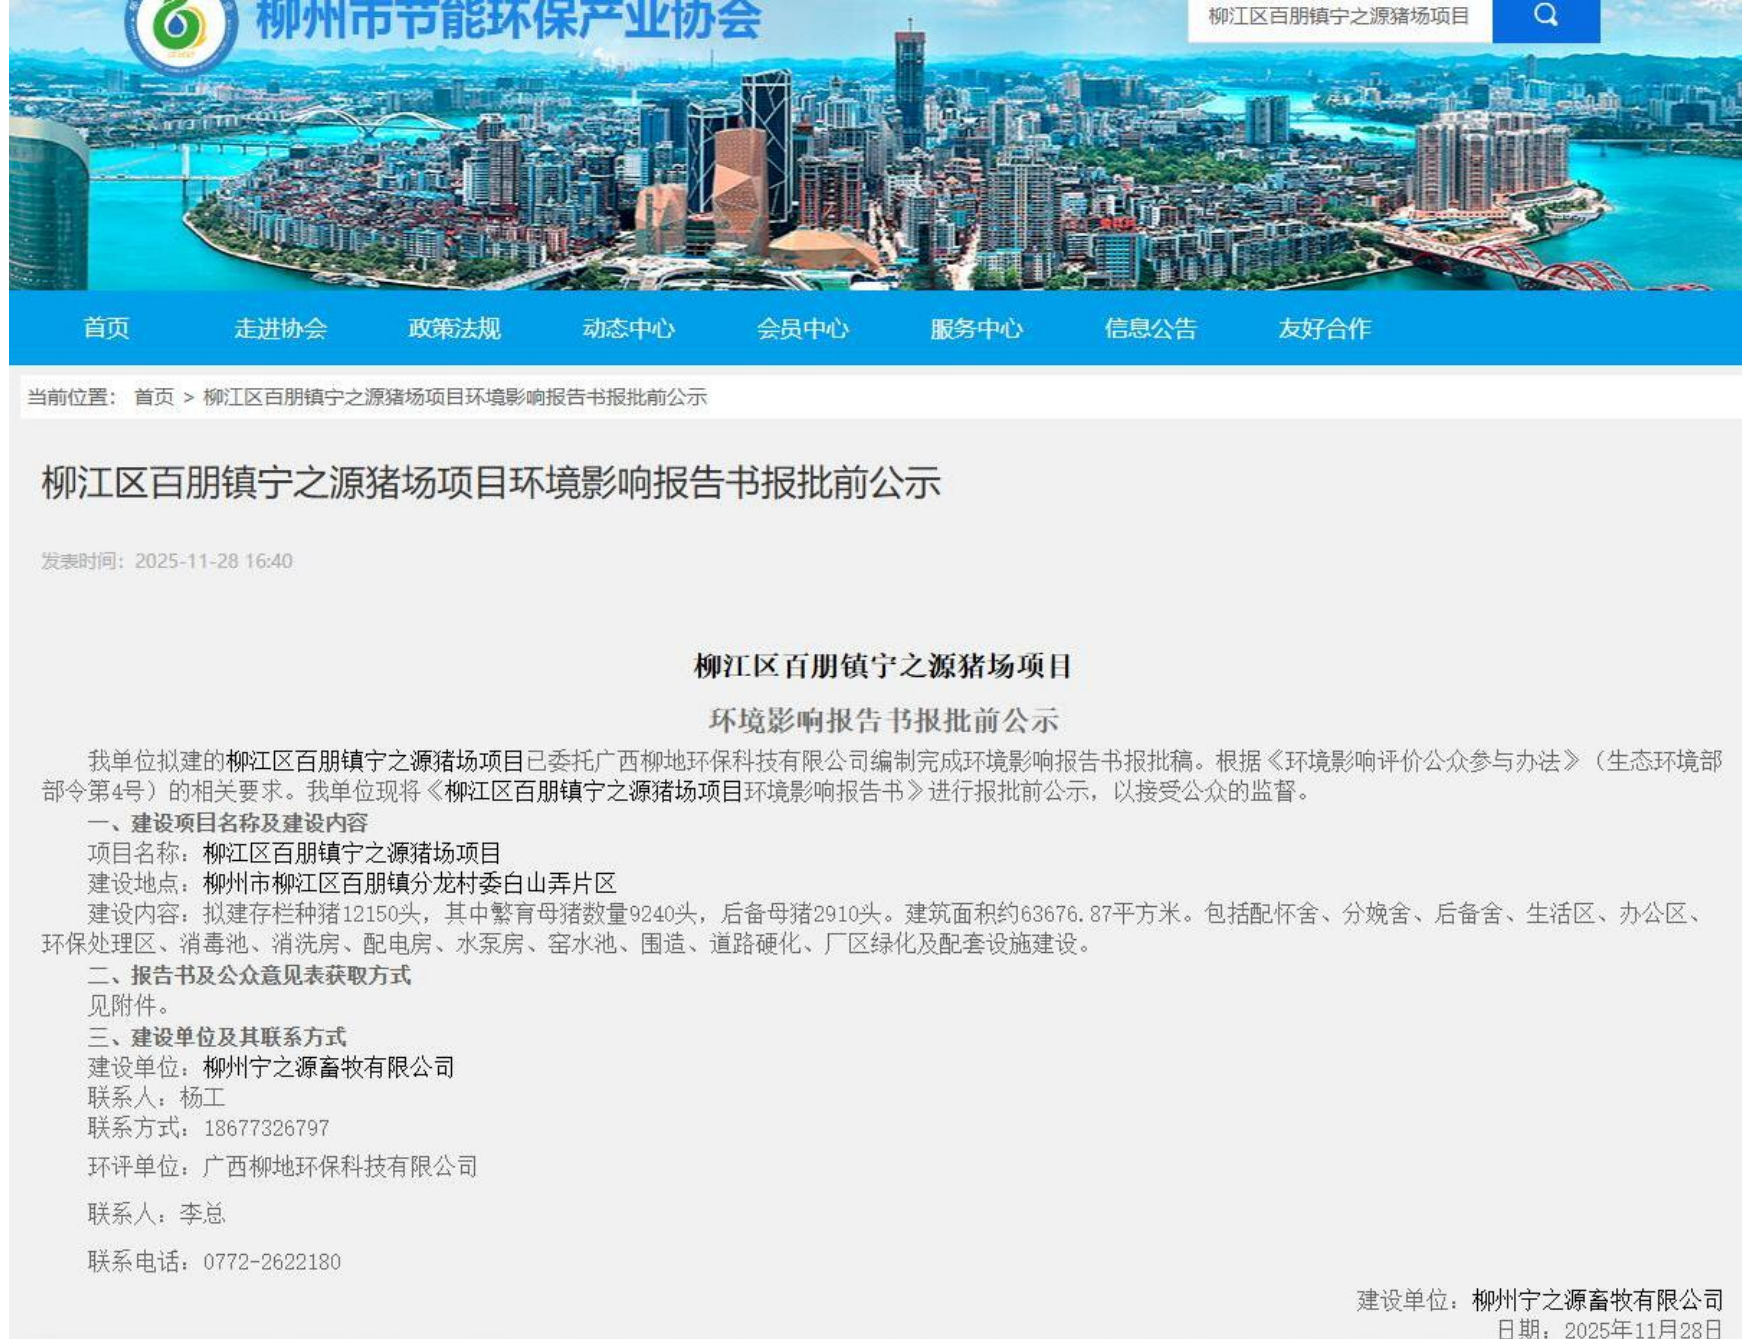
柳州市节能环保产业协会

柳江区百朋镇宁之源猪场项目

首页 走进协会 政策法规 动态中心 会员中心 服务中心 信息公告 友好合作

当前位置： 首页 > 柳江区百朋镇宁之源猪场项目环境影响报告书报批前公示

柳江区百朋镇宁之源猪场项目环境影响报告书报批前公示

发表时间：2025-11-28 16:40

柳江区百朋镇宁之源猪场项目

环境影响报告书报批前公示

我单位拟建的柳江区百朋镇宁之源猪场项目已委托广西柳地环保科技有限公司编制完成环境影响报告书报批稿。根据《环境影响评价公众参与办法》（生态环境部部令第4号）的相关要求。我单位现将《柳江区百朋镇宁之源猪场项目环境影响报告书》进行报批前公示，以接受公众的监督。

一、建设项目名称及建设内容

项目名称：柳江区百朋镇宁之源猪场项目

建设地点：柳州市柳江区百朋镇分龙村委白山弄片区

建设内容：拟建存栏种猪12150头，其中繁育母猪数量9240头，后备母猪2910头。建筑面积约63676.87平方米。包括配怀舍、分娩舍、后备舍、生活区、办公区、环保处理区、消毒池、消洗房、配电房、水泵房、窑水池、围造、道路硬化、厂区绿化及配套设施建设。

二、报告书及公众意见表获取方式

见附件。

三、建设单位及其联系方式

建设单位：柳州宁之源畜牧有限公司

联系人：杨工

联系方式：18677326797

环评单位：广西柳地环保科技有限公司

联系人：李总

联系电话：0772-2622180

建设单位：柳州宁之源畜牧有限公司

日期：2025年11月28日